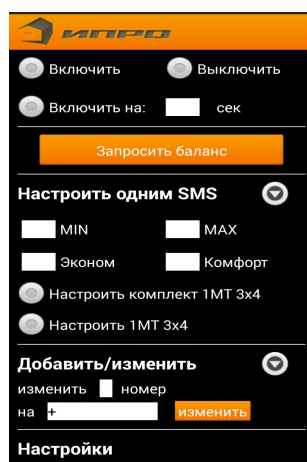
ИППО

Включить Выключить

Включить на: сек

Запросить баланс

Настроить одним SMS

MIN MAX

Эконом Комфорт

Настроить комплект 1МТ 3х4

Настроить 1МТ 3х4

Добавить/изменить

изменить номер

на +

изменить

Настройки